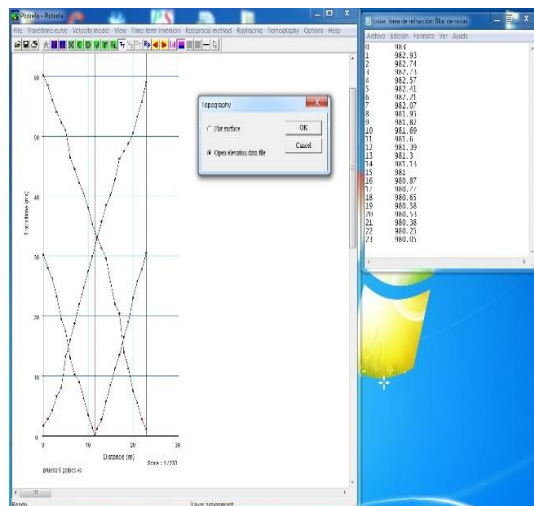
Rayfract - Refracta
File Traveltime curve Velocity model View Time term inversion Reciprocal method Raytracing Tomography Options Help

Topography
Flat surface
Open elevation data file
OK
Cancel

60
50
40
30
20
10
0
Traveltime (ms)
0 10 20 30
Distance (m)
Scale = 1/200
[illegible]
Ready
Layer assignment

cotas: Bloc de notas
Archivo Edición Formato Ver Ayuda
0 984
1 982.93
2 982.74
3 982.71
4 982.57
5 982.41
6 982.71
7 982.07
8 981.95
9 981.82
10 981.69
11 981.6
12 981.39
13 981.3
14 981.14
15 981
16 980.87
17 980.77
18 980.65
19 980.58
20 980.51
21 980.38
22 980.25
23 980.05